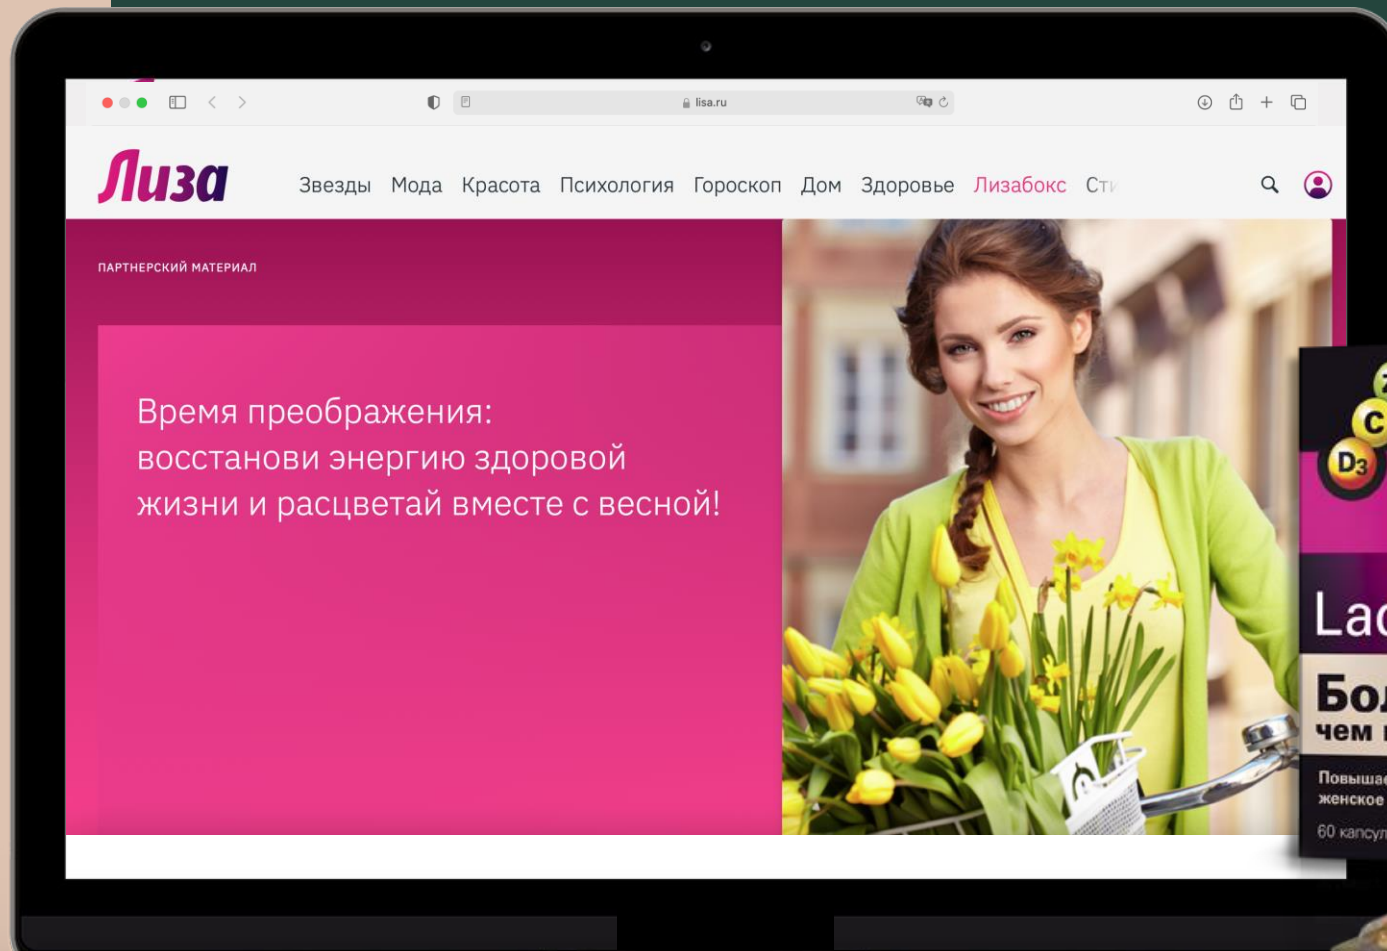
lisa.ru

Лиза

Звезды Мода Красота Психология Гороскоп Дом Здоровье Лизабокс Ст

ПАРТНЕРСКИЙ МАТЕРИАЛ

Время преображения: восстанови энергию здоровой жизни и расцветай вместе с весной!

C
$D_3$
La
Бо
чем
Повыша
женское
60 капсу